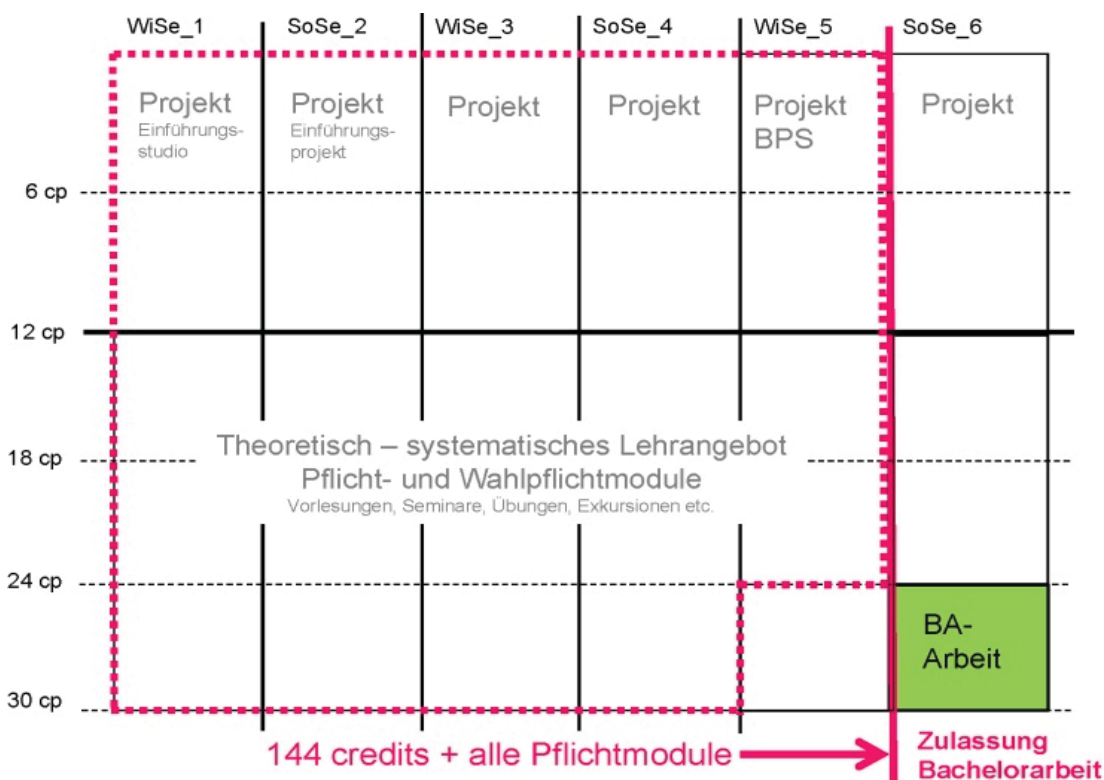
WiSe_1 SoSe_2 WiSe_3 SoSe_4 WiSe_5 SoSe_6

Projekt Einführungsstudio

Projekt Einführungsprojekt

Projekt

Projekt

Projekt BPS

Projekt

6 cp

12 cp

18 cp

24 cp

30 cp

Theoretisch – systematisches Lehrangebot
Pflicht- und Wahlpflichtmodule
Vorlesungen, Seminare, Übungen, Exkursionen etc.

BA-Arbeit

144 credits + alle Pflichtmodule

Zulassung Bachelorarbeit